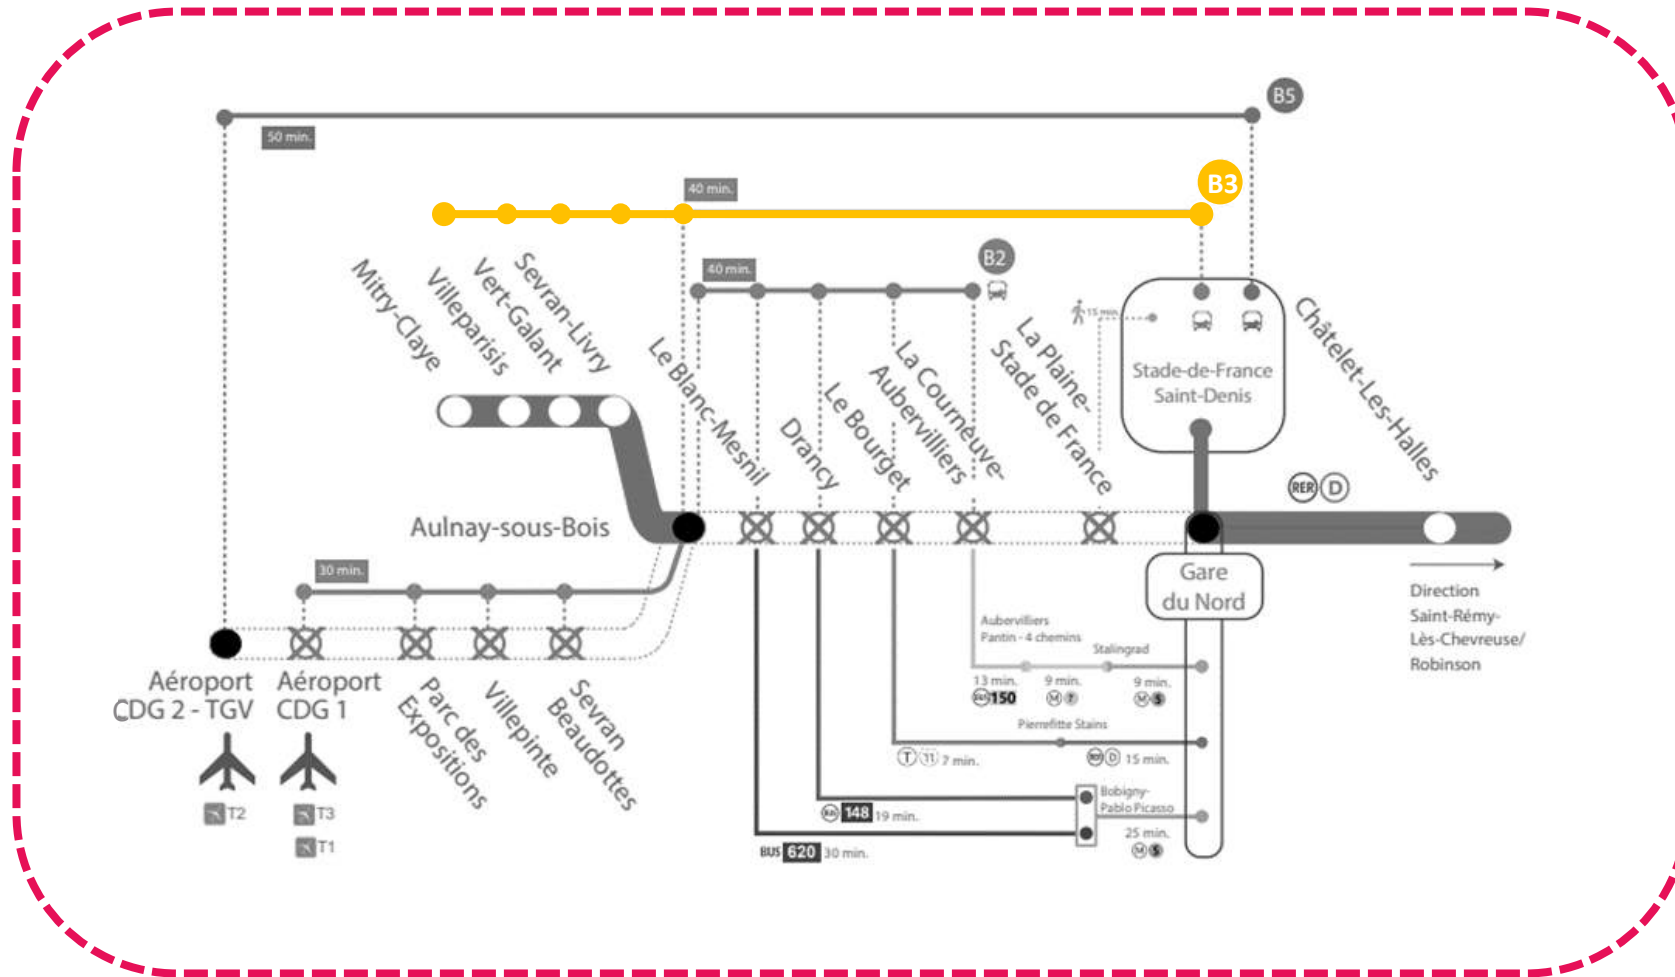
B5

50 min.

B3

40 min.

B2

40 min.

Mitry-Claye

Villeparisis

Vert-Galant

Sevran-Livry

Le Blanc-Mesnil

Drancy

Le Bourget

La Courneuve-Aubervilliers

La Plaine-Stade de France

15 min.

Stade-de-France Saint-Denis

Châtelet-Les-Halles

Aulnay-sous-Bois

RER D

30 min.

Gare du Nord

Direction Saint-Rémy-Lès-Chevreuse/ Robinson

Aéroport CDG 2 - TGV

Aéroport CDG 1

Parc des Expositions

Villepinte

Sevran Beaudottes

T2

T3

T1

Aubervilliers Pantin - 4 chemins

Stalingrad

13 min.

150

9 min.

M 7

9 min.

M 5

Pierrefitte Stains

T 11 7 min.

RER D 15 min.

Bobigny-Pablo Picasso

148 19 min.

25 min.

M 5

BUS 620 30 min.